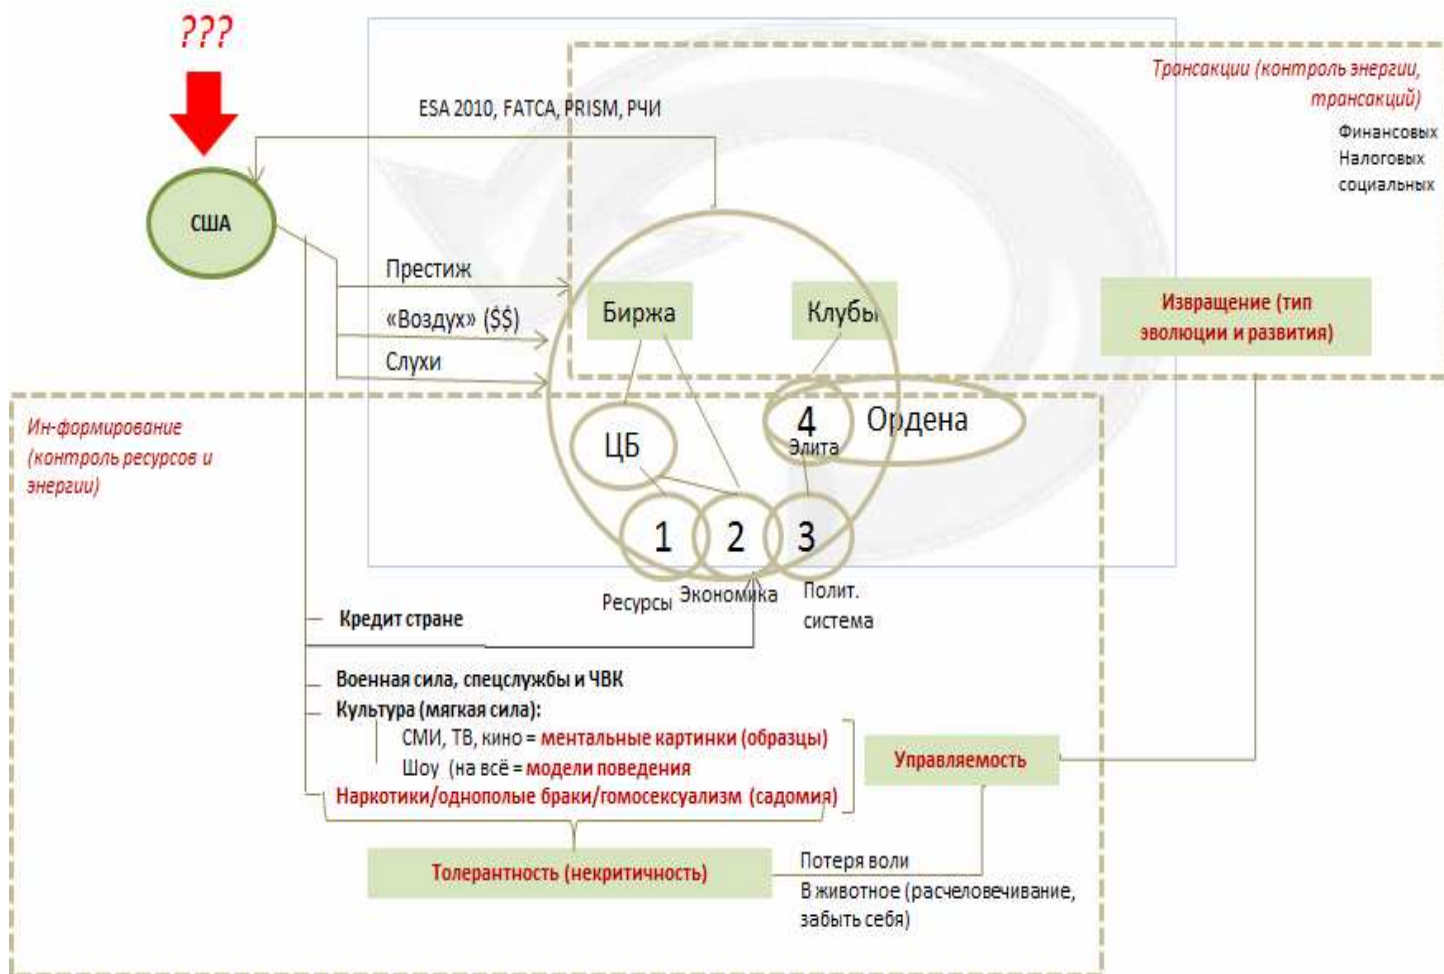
???

США

ESA 2010, FATCA, PRISM, РЧИ

Трансакции (контроль энергии, трансакций)
Финансовых
Налоговых
социальных

Престиж
«Воздух» ($$)
Слухи

Биржа
Клубы

Извращение (тип эволюции и развития)

Ин-формирование (контроль ресурсов и энергии)

ЦБ
4
Элита
Ордена

1
2
3

Ресурсы
Экономика
Полит. система

Кредит стране

Военная сила, спецслужбы и ЧВК
Культура (мягкая сила):
СМИ, ТВ, кино = ментальные картинки (образцы)
Шоу (на всё = модели поведения
Наркотики/однополые браки/гомосексуализм (садомия)

Управляемость

Толерантность (некритичность)

Потеря воли
В животное (расчеловечивание, забыть себя)